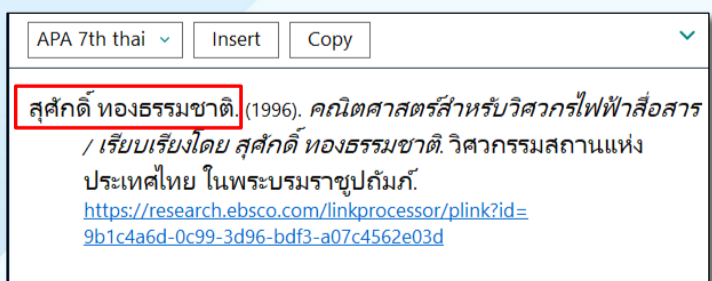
APA 7th thai
Insert
Copy

สุศักดิ์ ทองธรรมชาติ. (1996). *คณิตศาสตร์สำหรับวิศวกรไฟฟ้าสื่อสาร / เรียบเรียงโดย สุศักดิ์ ทองธรรมชาติ.* วิศวกรรมสถานแห่งประเทศไทย ในพระบรมราชูปถัมภ์. https://research.ebsco.com/linkprocessor/plink?id=9b1c4a6d-0c99-3d96-bdf3-a07c4562e03d